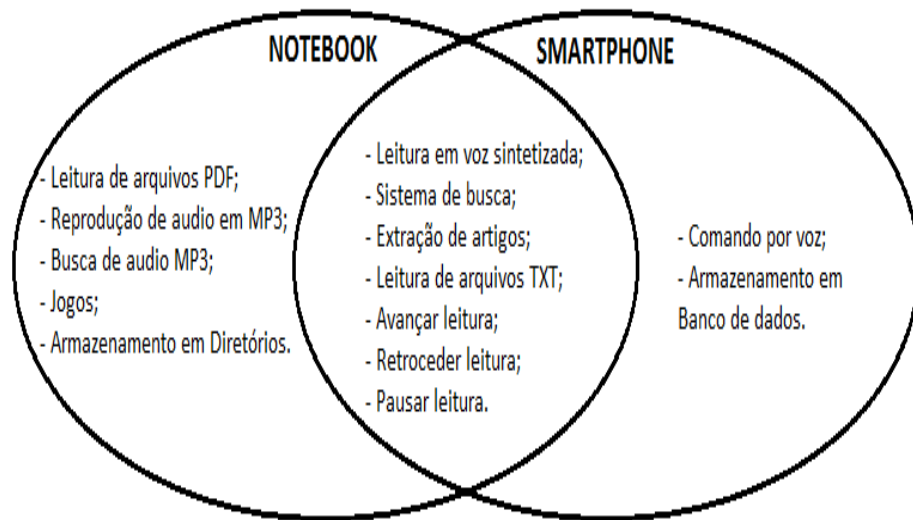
NOTEBOOK

SMARTPHONE

- Leitura de arquivos PDF;
- Reprodução de audio em MP3;
- Busca de audio MP3;
- Jogos;
- Armazenamento em Diretórios.

- Leitura em voz sintetizada;
- Sistema de busca;
- Extração de artigos;
- Leitura de arquivos TXT;
- Avançar leitura;
- Retroceder leitura;
- Pausar leitura.

- Comando por voz;
- Armazenamento em Banco de dados.